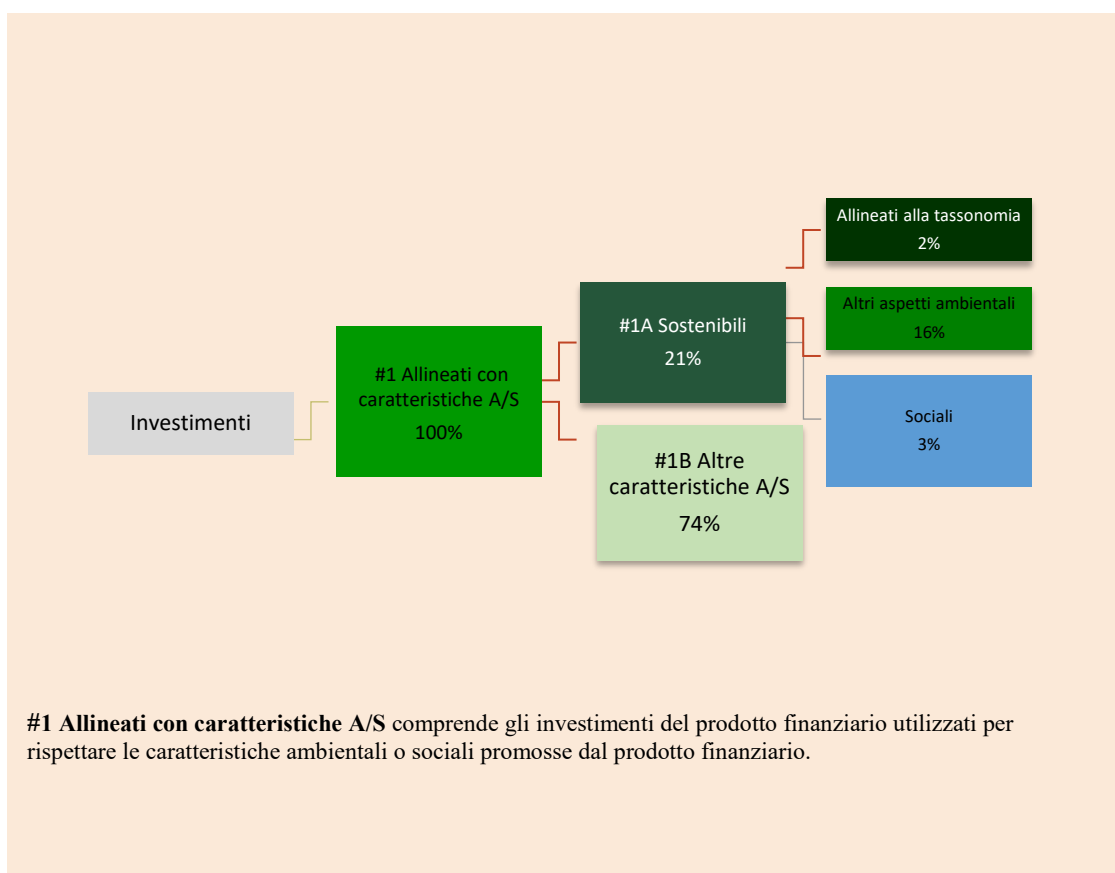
Allineati alla tassonomia
2%

#1A Sostenibili
21%

Altri aspetti ambientali
16%

#1 Allineati con caratteristiche A/S
100%

Investimenti

Sociali
3%

#1B Altre caratteristiche A/S
74%

**#1 Allineati con caratteristiche A/S** comprende gli investimenti del prodotto finanziario utilizzati per rispettare le caratteristiche ambientali o sociali promosse dal prodotto finanziario.